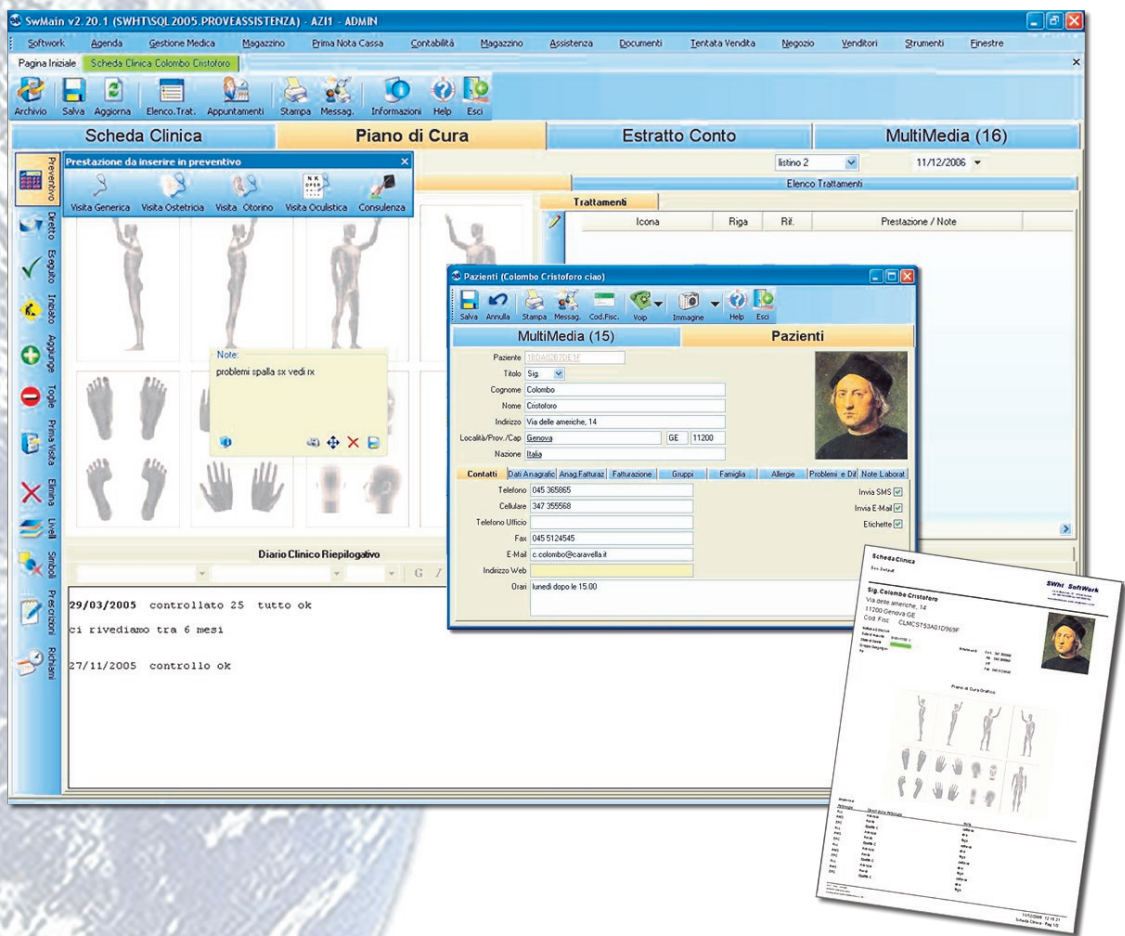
SwMain v2.20.1 (SWHT\SQL2005.PROVEASSISTENZA) - AZI1 - ADMIN

Softwork Agenda Gestione Medica Magazzino Prima Nota Cassa Contabilità Magazzino Assistenza Documenti Tentata Vendita Negozio Venditori Strumenti Finestre

Pagina Iniziale Scheda Clinica Colombo Cristoforo

Archivio Salva Aggiorna Elenco.Trat. Appuntamenti Stampa Messag. Informazioni Help Esci

Scheda Clinica Piano di Cura Estratto Conto MultiMedia (16)

Prestazione da inserire in preventivo

Visita Generica Visita Ostetricia Visita Otorino Visita Oculistica Consulenza

listino 2 11/12/2006

Elenco Trattamenti

Trattamenti

| Icona | Riga | Rif. | Prestazione / Note |
|---|---|---|---|

Preventivo Detto Eseguito Iniziato Aggiunge Toglie Prima Visita Elimina Livelli Simboli Prescrizioni Richiami

Note:
problemi spalla sx vedi rx

Diario Clinico Riepilogativo

29/03/2005 controllato 25 tutto ok

ci rivediamo tra 6 mesi

27/11/2005 controllo ok

Pazienti (Colombo Cristoforo ciao)

Salva Annulla Stampa Messag. Cod.Fisc. Voip Immagine Help Esci

MultiMedia (15) Pazienti

Paziente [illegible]
Titolo Sig.
Cognome Colombo
Nome Cristoforo
Indirizzo Via delle americhe, 14
Località/Prov./Cap Genova GE 11200
Nazione Italia

Contatti Dati Anagrafic Anag.Fatturaz Fatturazione Gruppi Famiglia Allergie Problemi e Dif Note Laborat

Telefono 045 365865
Cellulare 347 355568
Telefono Ufficio
Fax 045 5124545
E-Mail c.colombo@caravella.it
Indirizzo Web
Orari lunedì dopo le 15:00

Invia SMS
Invia E-Mail
Etichette

Scheda Clinica

SWht SoftWork

Sig. Colombo Cristoforo
Via delle americhe, 14
11200 Genova GE
Cod. Fisc. CLMCST53A01D969F

Piano di Cura Grafico